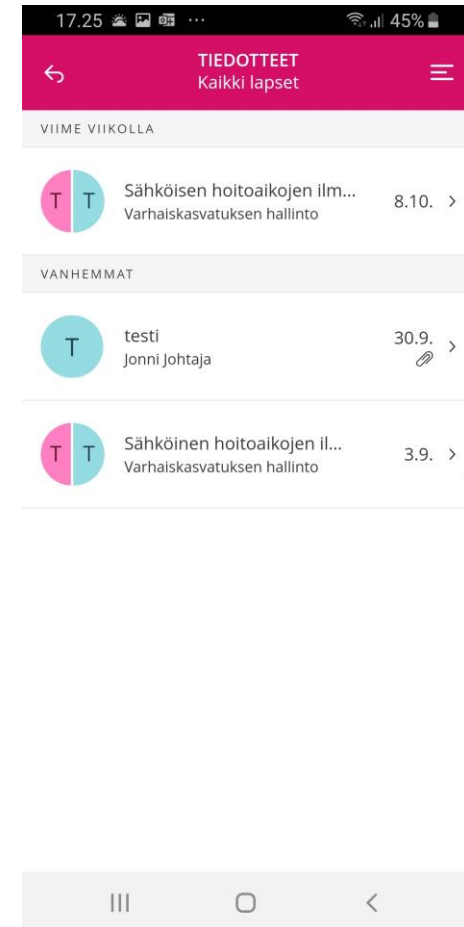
17.25 45%

TIEDOTTEET
Kaikki lapset

VIIME VIIKOLLA

T T Sähköisen hoitoaikojen ilm...
Varhaiskasvatuksen hallinto
8.10.

VANHEMMAT

T testi
Jonni Johtaja
30.9.

T T Sähköinen hoitoaikojen il...
Varhaiskasvatuksen hallinto
3.9.